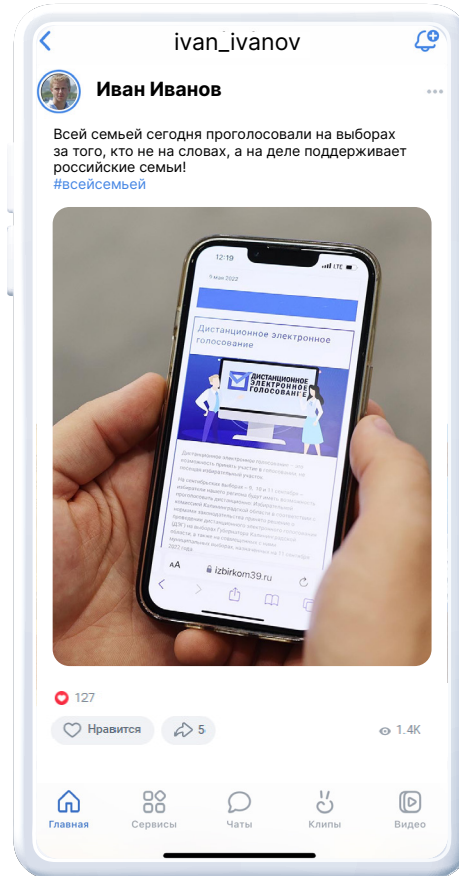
ivan_ivanov

Иван Иванов

Всей семьей сегодня проголосовали на выборах за того, кто не на словах, а на деле поддерживает российские семьи!
#всейсемьей

12:19
LTE
9 мая 2022

Дистанционное электронное голосование

ДИСТАНЦИОННОЕ ЭЛЕКТРОННОЕ ГОЛОСОВАНИЕ

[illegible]

аА izbirkom39.ru

127

Нравится 5 1.4K

Главная Сервисы Чаты Клипы Видео